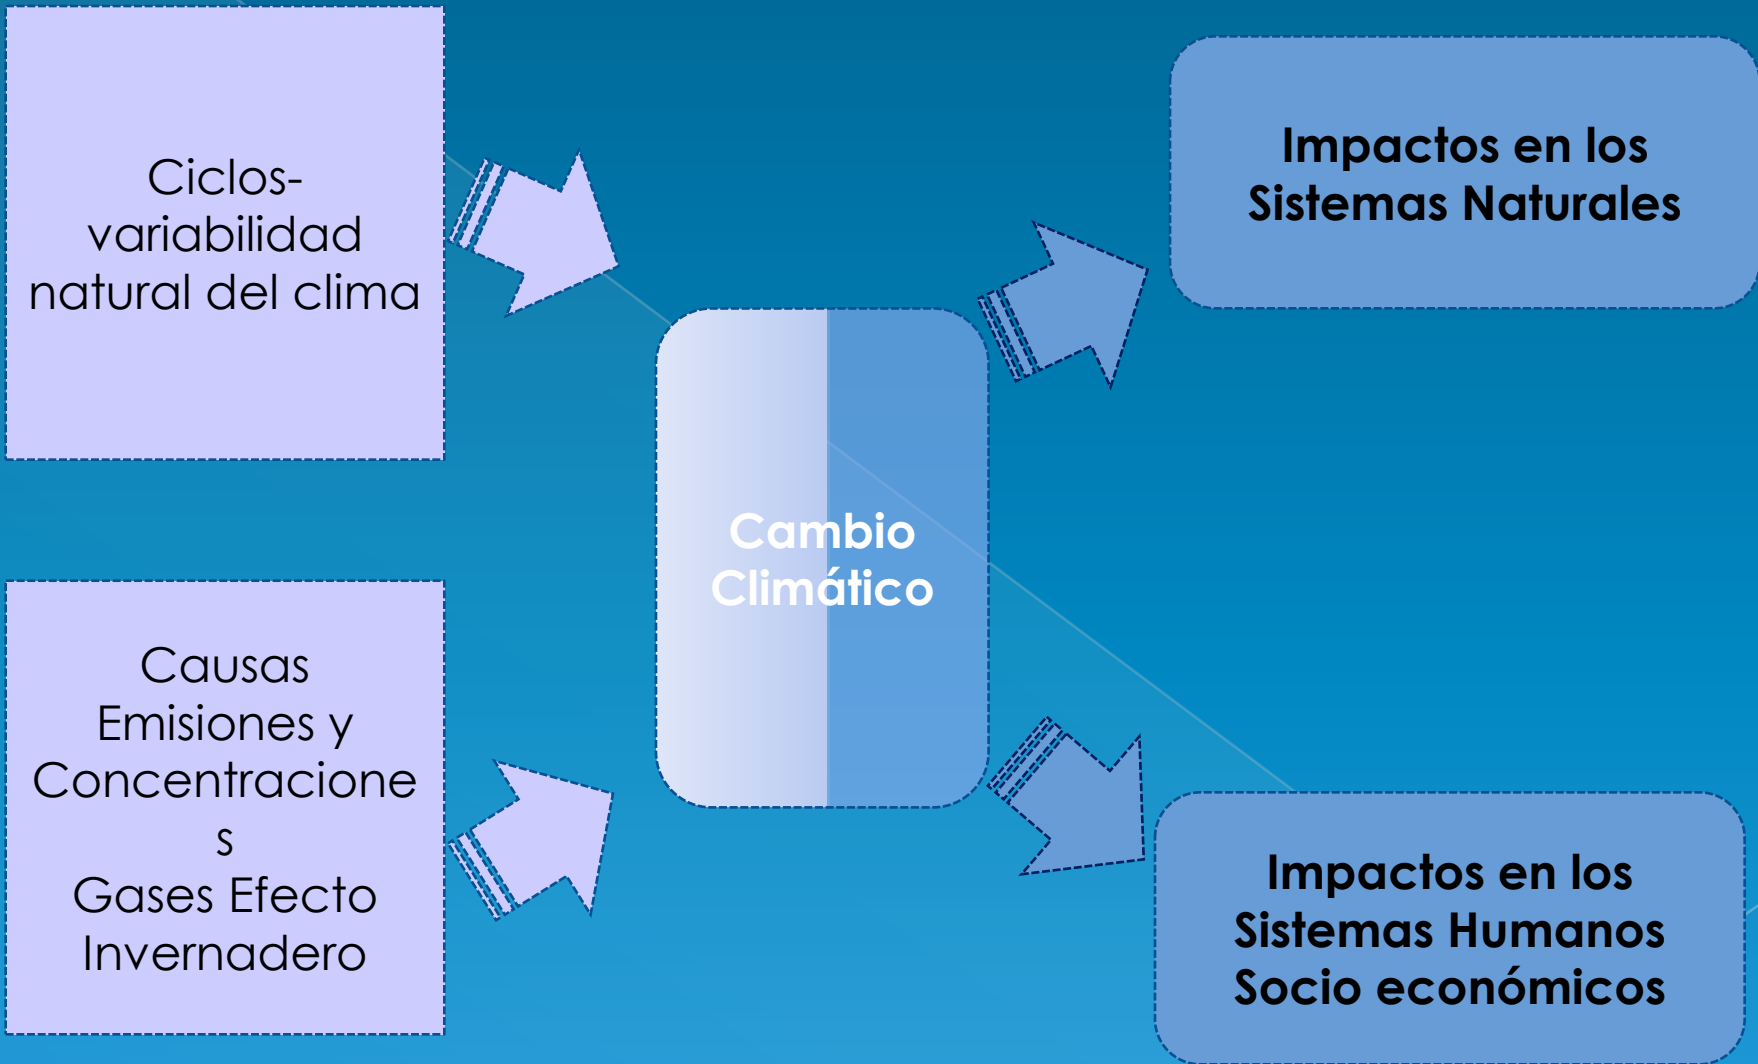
Ciclos-variabilidad natural del clima

Causas Emisiones y Concentraciones
Gases Efecto Invernadero

Cambio Climático

Impactos en los Sistemas Naturales

Impactos en los Sistemas Humanos Socio económicos